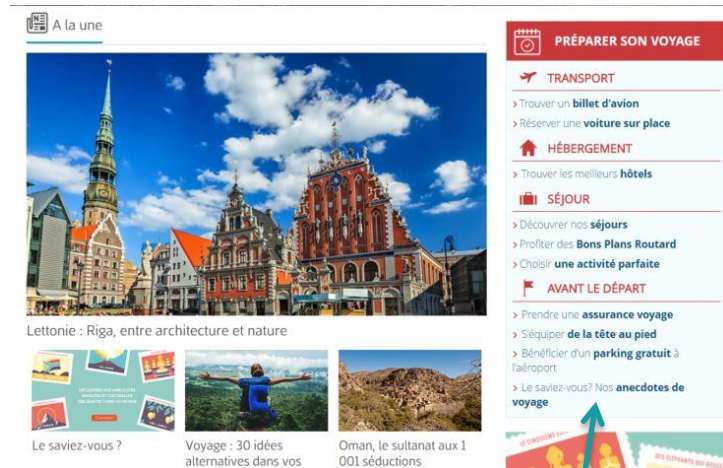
A la une

Lettonie : Riga, entre architecture et nature

Le saviez-vous ?

Voyage : 30 idées alternatives dans vos

Oman, le sultanat aux 1 001 séductions

PRÉPARER SON VOYAGE

TRANSPORT

› Trouver un billet d'avion

› Réserver une voiture sur place

HÉBERGEMENT

› Trouver les meilleurs hôtels

SÉJOUR

› Découvrir nos séjours

› Profiter des Bons Plans Routard

› Choisir une activité parfaite

AVANT LE DÉPART

› Prendre une assurance voyage

› S'équiper de la tête au pied

› Bénéficier d'un parking gratuit à l'aéroport

› Le saviez-vous? Nos anecdotes de voyage